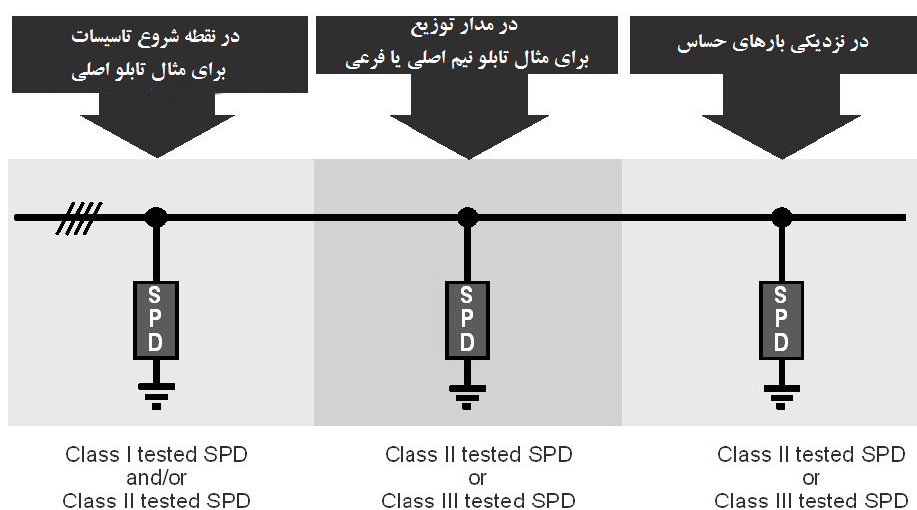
در نقطه شروع تاسیسات
برای مثال تابلو اصلی

در مدار توزیع
برای مثال تابلو نیم اصلی یا فرعی

در نزدیکی بارهای حساس

SPD

SPD

SPD

Class I tested SPD
and/or
Class II tested SPD

Class II tested SPD
or
Class III tested SPD

Class II tested SPD
or
Class III tested SPD